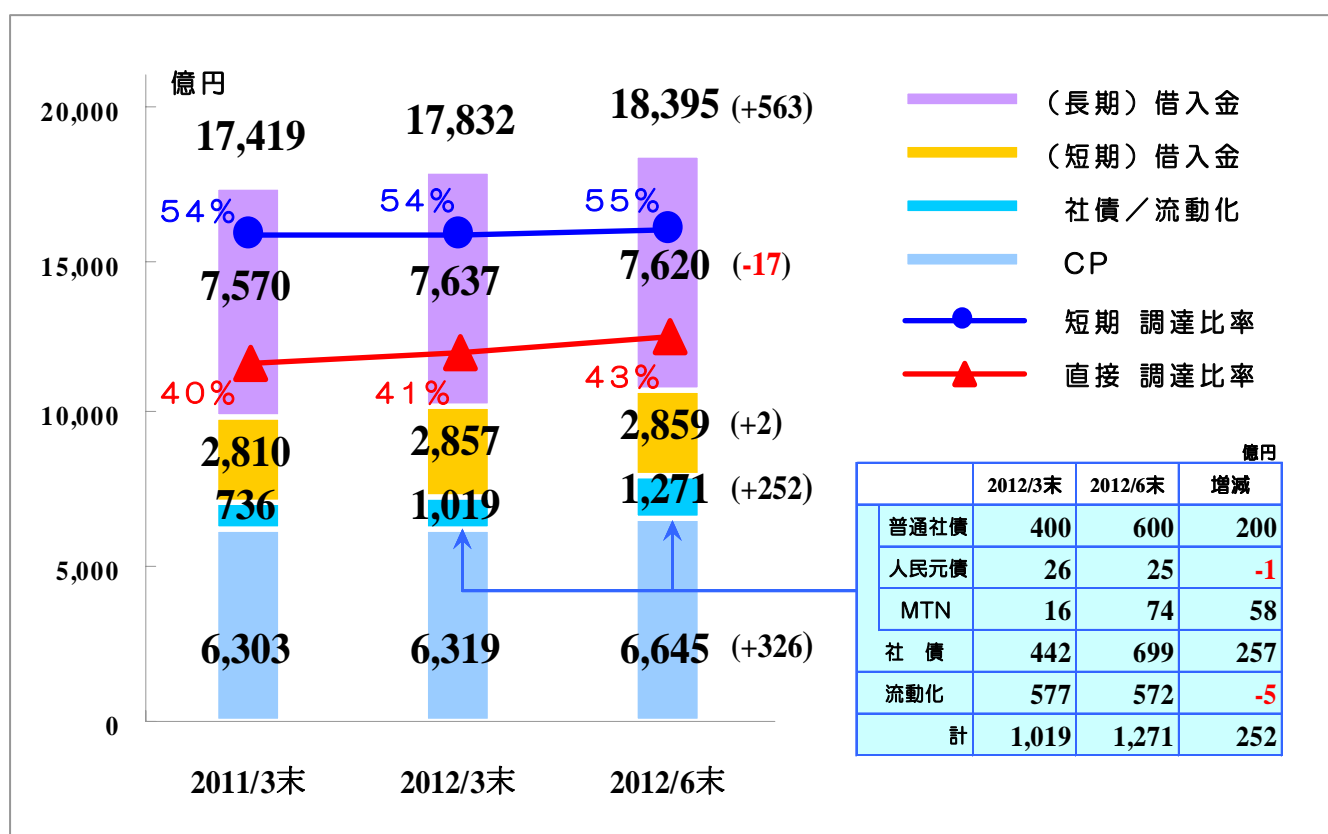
億円

20,000
15,000
10,000
5,000
0

17,419
17,832
18,395 (+563)

54%
54%
55%

7,570
7,637
7,620 (-17)

40%
41%
43%

2,810
2,857
2,859 (+2)

736
1,019
1,271 (+252)

6,303
6,319
6,645 (+326)

2011/3末
2012/3末
2012/6末

（長期）借入金
（短期）借入金
社債／流動化
CP
短期 調達比率
直接 調達比率

億円

| | 2012/3末 | 2012/6末 | 増減 |
|---|---|---|---|
| 普通社債 | 400 | 600 | 200 |
| 人民元債 | 26 | 25 | -1 |
| MTN | 16 | 74 | 58 |
| 社　債 | 442 | 699 | 257 |
| 流動化 | 577 | 572 | -5 |
| 計 | 1,019 | 1,271 | 252 |